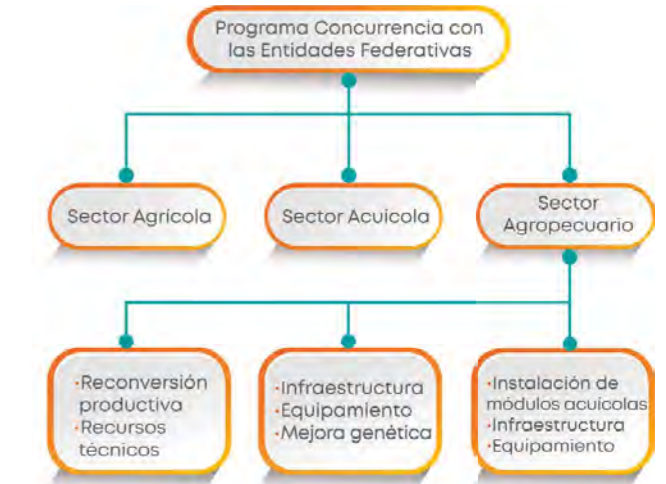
Programa Concurrencia con las Entidades Federativas

Sector Agrícola

Sector Acuícola

Sector Agropecuario

·Reconversión productiva
·Recursos técnicos

·Infraestructura
·Equipamiento
·Mejora genética

·Instalación de módulos acuícolas
·Infraestructura
·Equipamiento